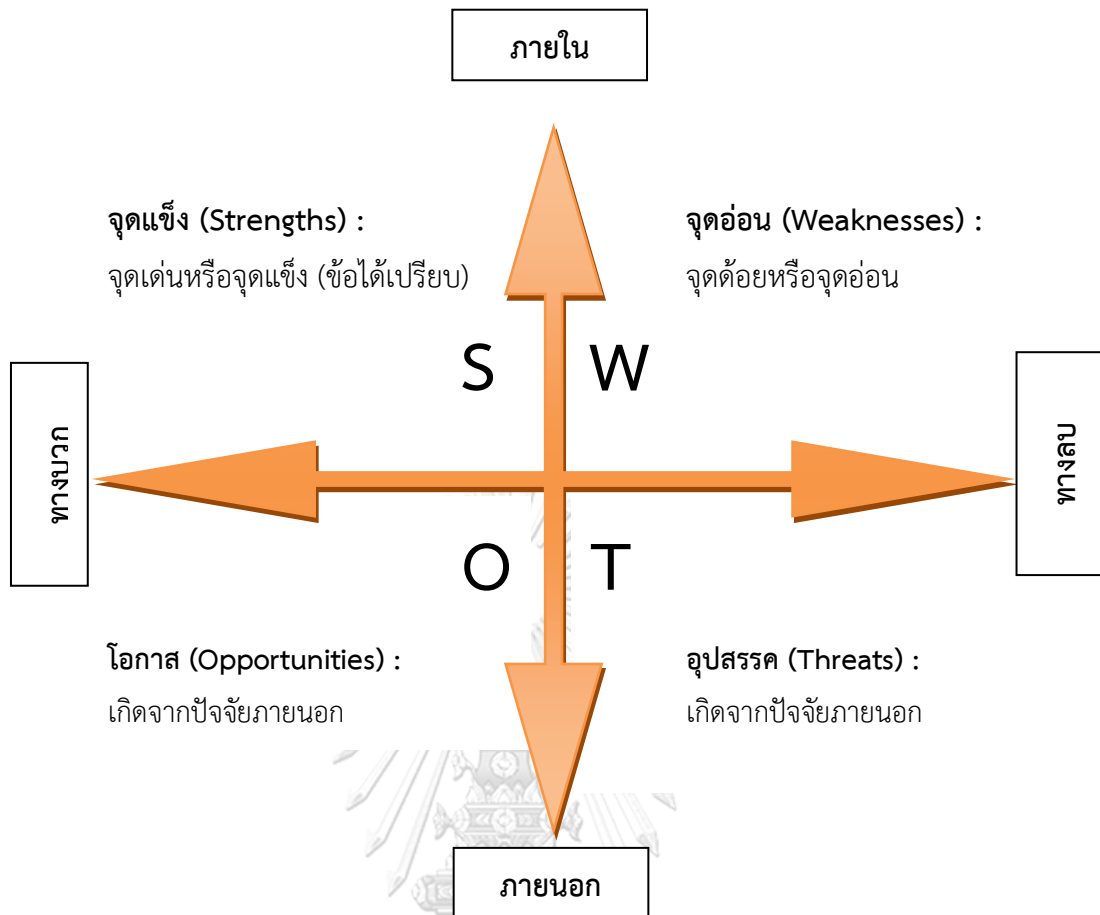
ภายใน

จุดแข็ง (Strengths) :
จุดเด่นหรือจุดแข็ง (ข้อได้เปรียบ)

จุดอ่อน (Weaknesses) :
จุดด้อยหรือจุดอ่อน

S W

ทางบวก

ทางลบ

O T

โอกาส (Opportunities) :
เกิดจากปัจจัยภายนอก

อุปสรรค (Threats) :
เกิดจากปัจจัยภายนอก

ภายนอก